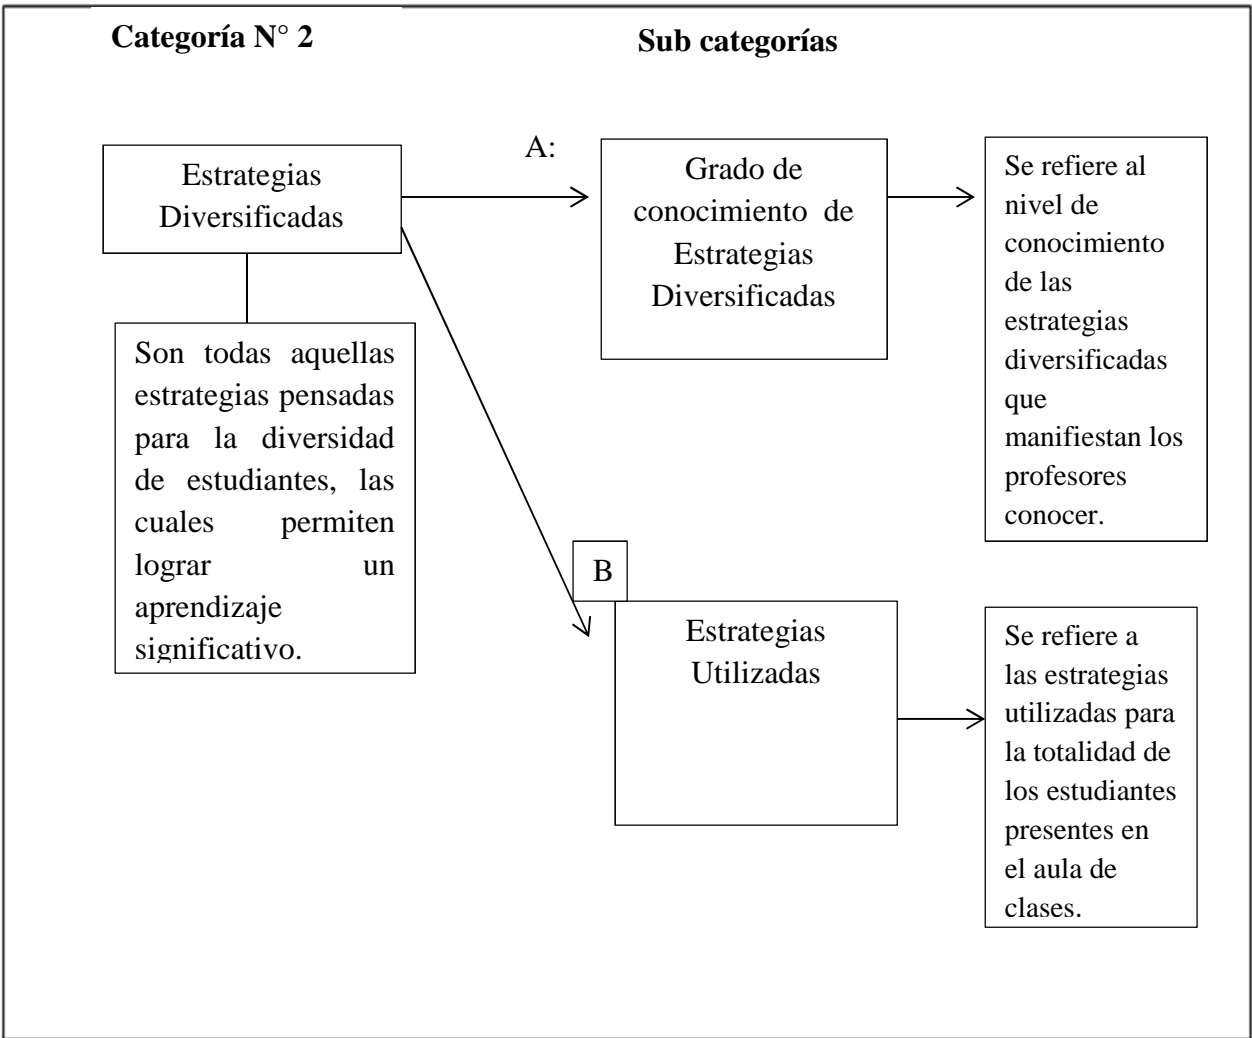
Categoría N° 2

Sub categorías

Estrategias Diversificadas

Son todas aquellas estrategias pensadas para la diversidad de estudiantes, las cuales permiten lograr un aprendizaje significativo.

A:

Grado de conocimiento de Estrategias Diversificadas

Se refiere al nivel de conocimiento de las estrategias diversificadas que manifiestan los profesores conocer.

B

Estrategias Utilizadas

Se refiere a las estrategias utilizadas para la totalidad de los estudiantes presentes en el aula de clases.